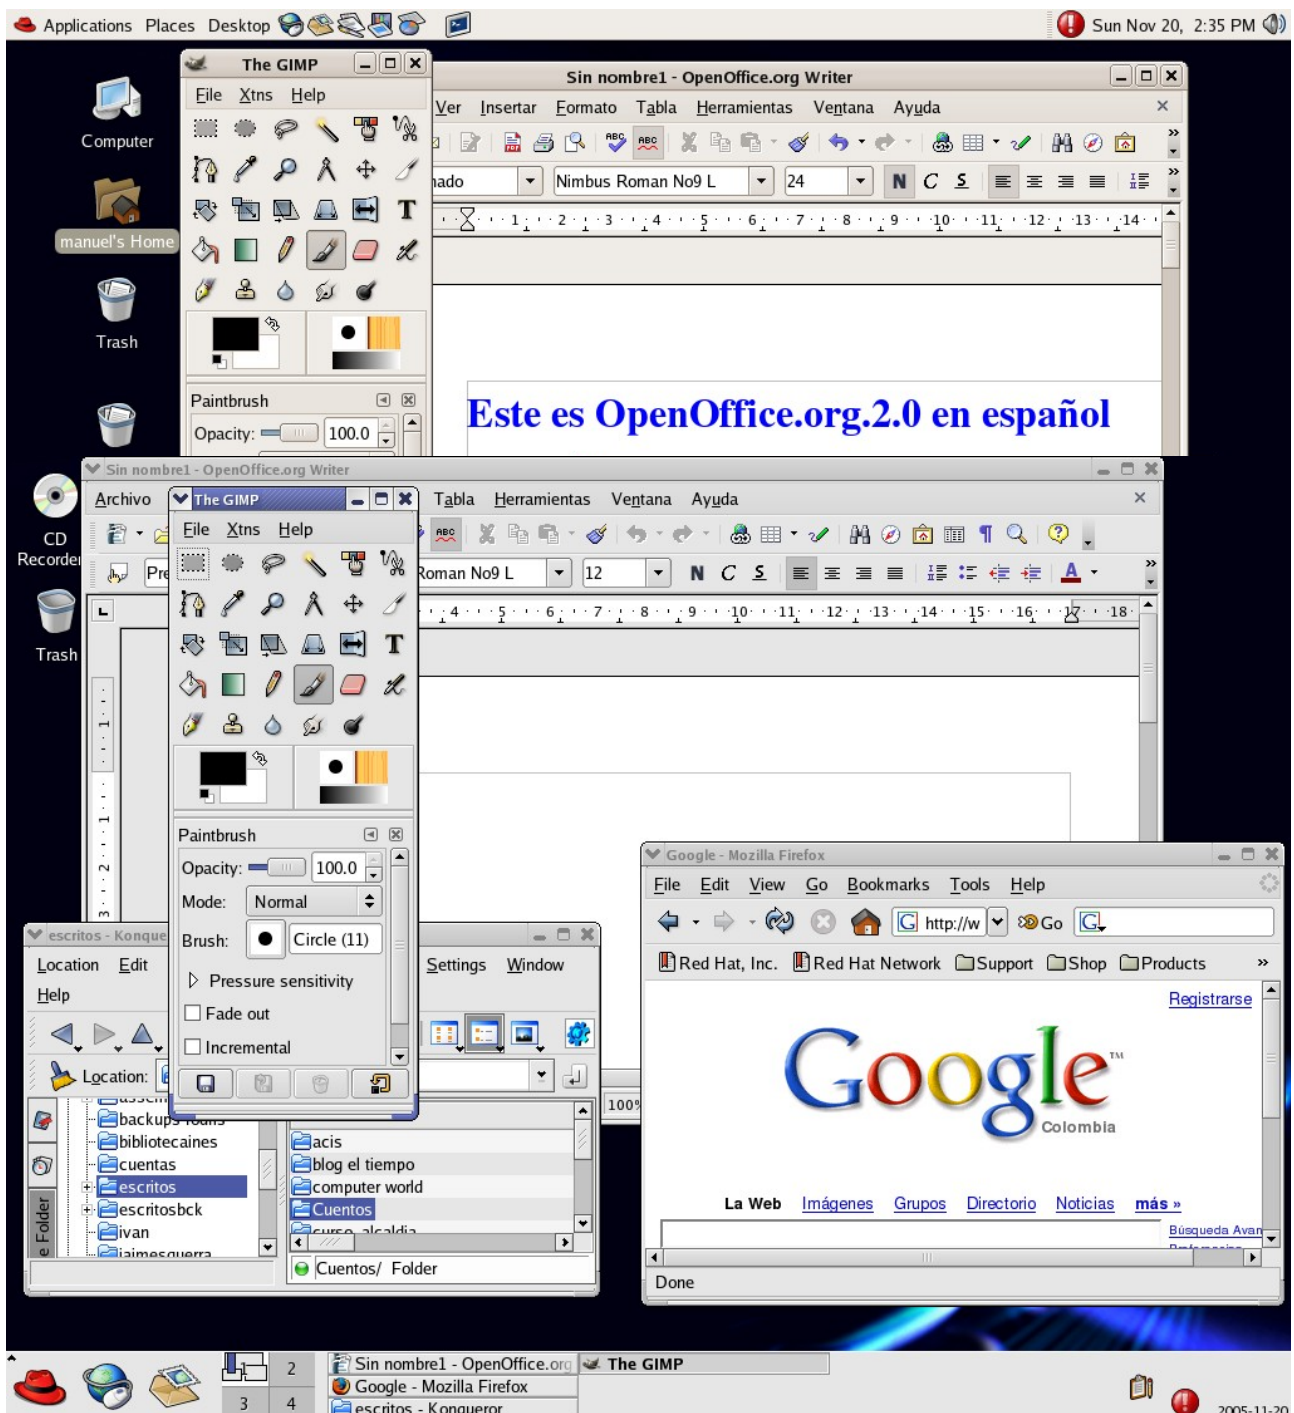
Applications Places Desktop

Sun Nov 20, 2:35 PM

Computer

manuel's Home

Trash

CD Recorder

Trash

The GIMP
File Xtns Help

Paintbrush
Opacity: 100.0

Sin nombre1 - OpenOffice.org Writer
Ver Insertar Formato Tabla Herramientas Ventana Ayuda
ado Nimbus Roman No9 L 24
1 2 3 4 5 6 7 8 9 10 11 12 13 14

Este es OpenOffice.org.2.0 en español

Sin nombre1 - OpenOffice.org Writer
Archivo Tabla Herramientas Ventana Ayuda
Pre Roman No9 L 12
4 5 6 7 8 9 10 11 12 13 14 15 16 17 18

The GIMP
File Xtns Help

Paintbrush
Opacity: 100.0
Mode: Normal
Brush: Circle (11)
Pressure sensitivity
Fade out
Incremental

escritos - Konque
Location Edit Settings Window
Help
Location:
backups
bibliotecaines
cuentas
escritos
escritosbck
ivan
jaimesguerra
acis
blog el tiempo
computer world
Cuentos
curso alcaldia
Folder
Cuentos/ Folder
100%

Google - Mozilla Firefox
File Edit View Go Bookmarks Tools Help
http://w Go
Red Hat, Inc. Red Hat Network Support Shop Products »
Registrarse
Google
Colombia
La Web Imágenes Grupos Directorio Noticias más »
Búsqueda Avan
Done

2
3 4
Sin nombre1 - OpenOffice.org
The GIMP
Google - Mozilla Firefox
escritos - Konqueror
2005-11-20